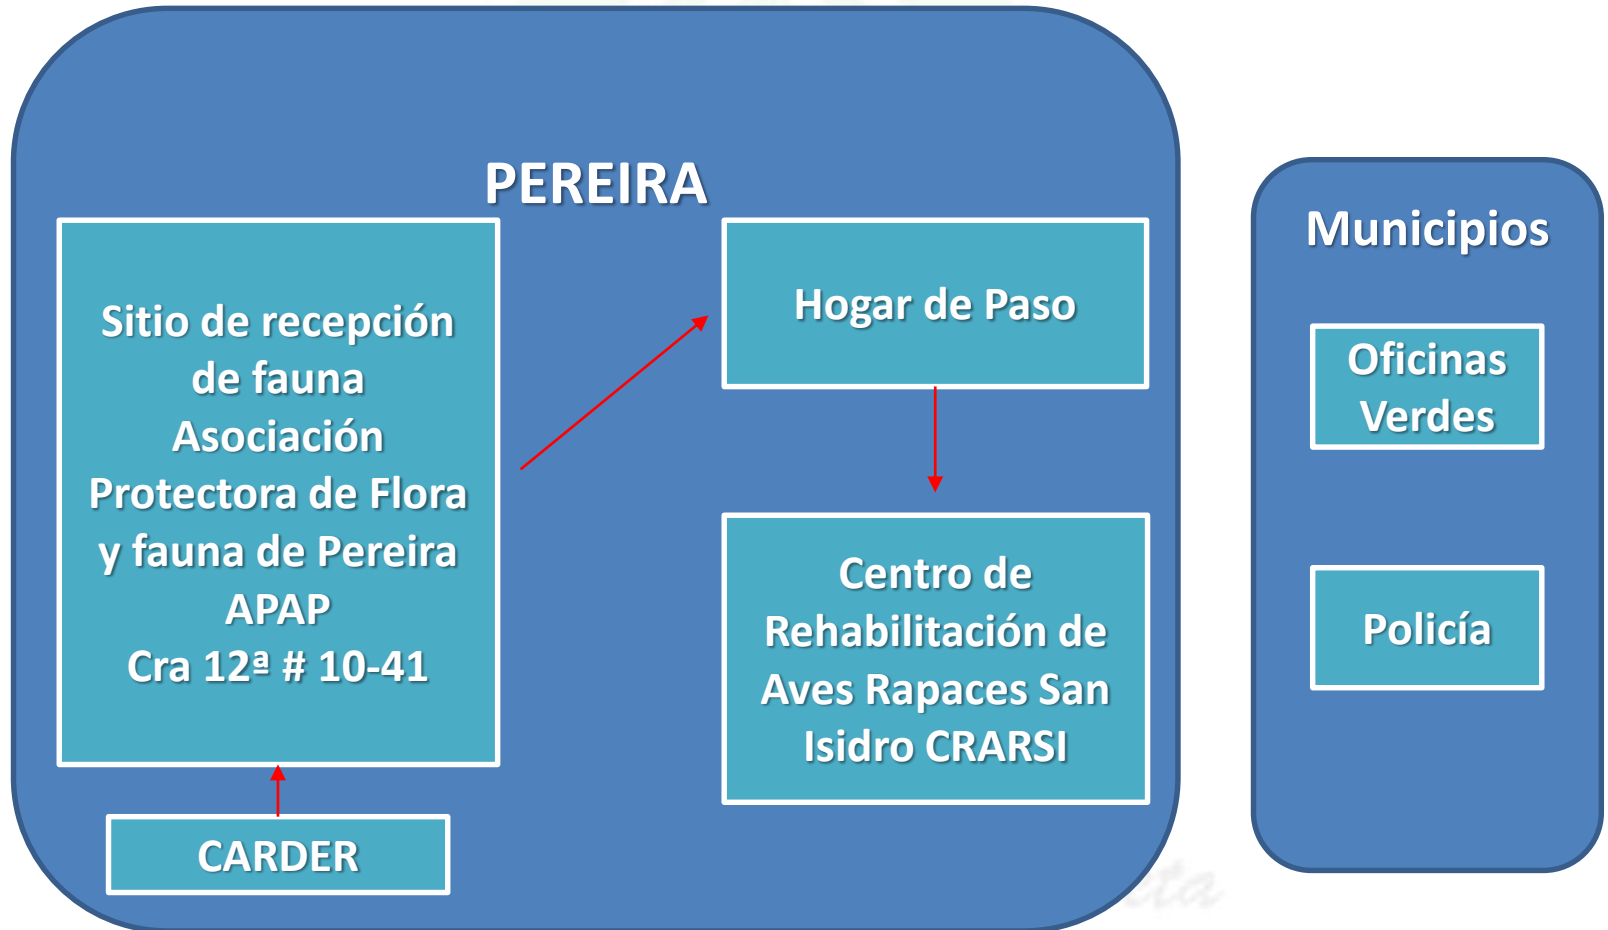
PEREIRA

Sitio de recepción de fauna Asociación Protectora de Flora y fauna de Pereira APAP Cra 12ª # 10-41

Hogar de Paso

Centro de Rehabilitación de Aves Rapaces San Isidro CRARSI

CARDER

Municipios

Oficinas Verdes

Policía